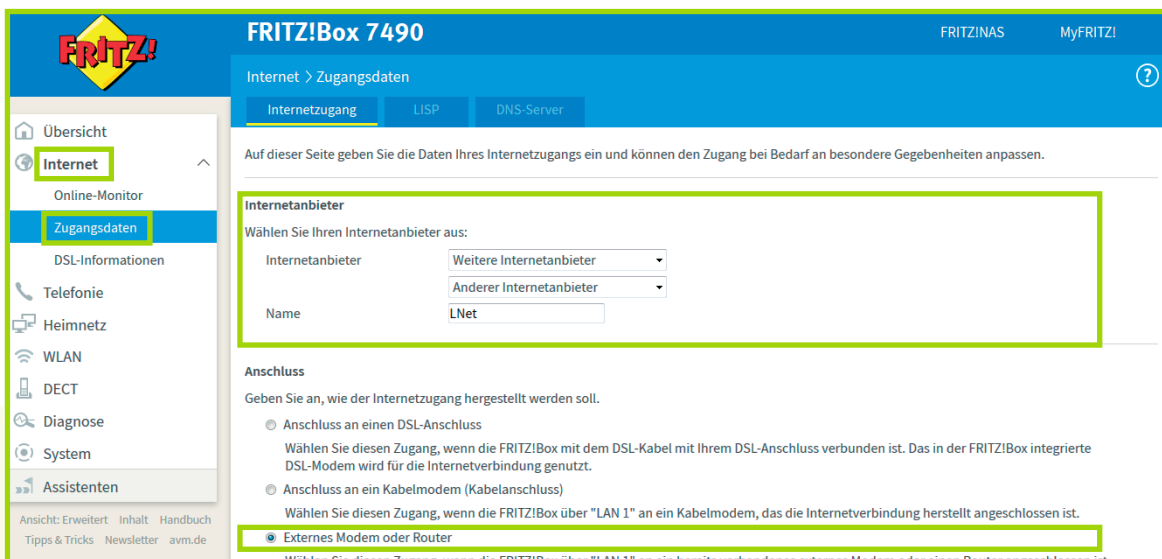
FRITZ!

FRITZ!Box 7490

FRITZ!NAS MyFRITZ!

Internet > Zugangsdaten

?

Internetzugang LISP DNS-Server

Übersicht
Internet
Online-Monitor
Zugangsdaten
DSL-Informationen
Telefonie
Heimnetz
WLAN
DECT
Diagnose
System
Assistenten

Ansicht: Erweitert Inhalt Handbuch
Tipps & Tricks Newsletter avm.de

Auf dieser Seite geben Sie die Daten Ihres Internetzugangs ein und können den Zugang bei Bedarf an besondere Gegebenheiten anpassen.

Internetanbieter

Wählen Sie Ihren Internetanbieter aus:

Internetanbieter Weitere Internetanbieter
Anderer Internetanbieter

Name LNet

Anschluss

Geben Sie an, wie der Internetzugang hergestellt werden soll.

Anschluss an einen DSL-Anschluss

Wählen Sie diesen Zugang, wenn die FRITZ!Box mit dem DSL-Kabel mit Ihrem DSL-Anschluss verbunden ist. Das in der FRITZ!Box integrierte DSL-Modem wird für die Internetverbindung genutzt.

Anschluss an ein Kabelmodem (Kabelanschluss)

Wählen Sie diesen Zugang, wenn die FRITZ!Box über "LAN 1" an ein Kabelmodem, das die Internetverbindung herstellt angeschlossen ist.

Externes Modem oder Router

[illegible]